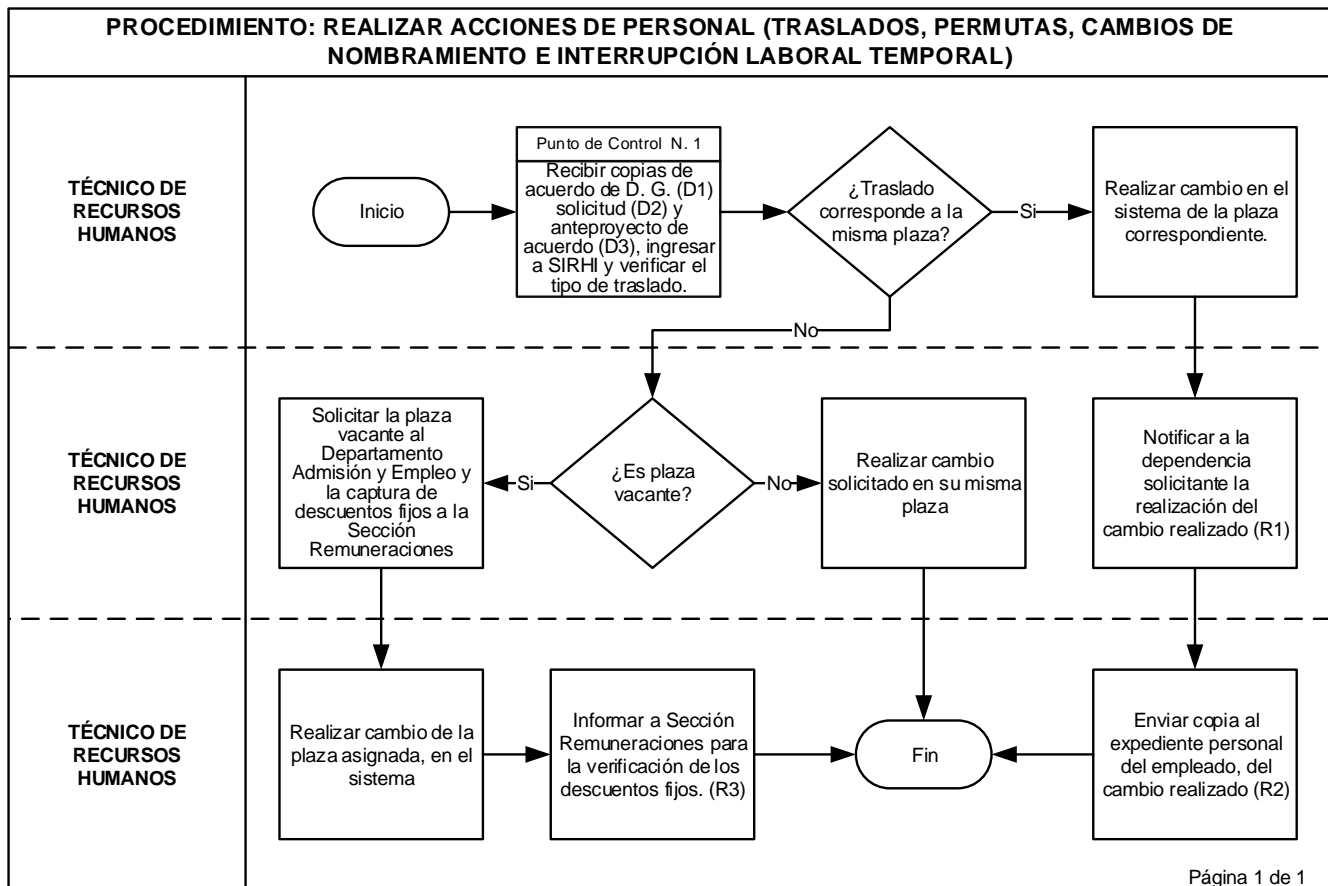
PROCEDIMIENTO: REALIZAR ACCIONES DE PERSONAL (TRASLADOS, PERMUTAS, CAMBIOS DE NOMBRAMIENTO E INTERRUPCIÓN LABORAL TEMPORAL)

TÉCNICO DE RECURSOS HUMANOS

Inicio

Punto de Control N. 1

Recibir copias de acuerdo de D. G. (D1) solicitud (D2) y anteproyecto de acuerdo (D3), ingresar a SIRHI y verificar el tipo de traslado.

¿Traslado corresponde a la misma plaza?

Si

Realizar cambio en el sistema de la plaza correspondiente.

No

TÉCNICO DE RECURSOS HUMANOS

Solicitar la plaza vacante al Departamento Admisión y Empleo y la captura de descuentos fijos a la Sección Remuneraciones

Si

¿Es plaza vacante?

No

Realizar cambio solicitado en su misma plaza

Notificar a la dependencia solicitante la realización del cambio realizado (R1)

TÉCNICO DE RECURSOS HUMANOS

Realizar cambio de la plaza asignada, en el sistema

Informar a Sección Remuneraciones para la verificación de los descuentos fijos. (R3)

Fin

Enviar copia al expediente personal del empleado, del cambio realizado (R2)

Página 1 de 1